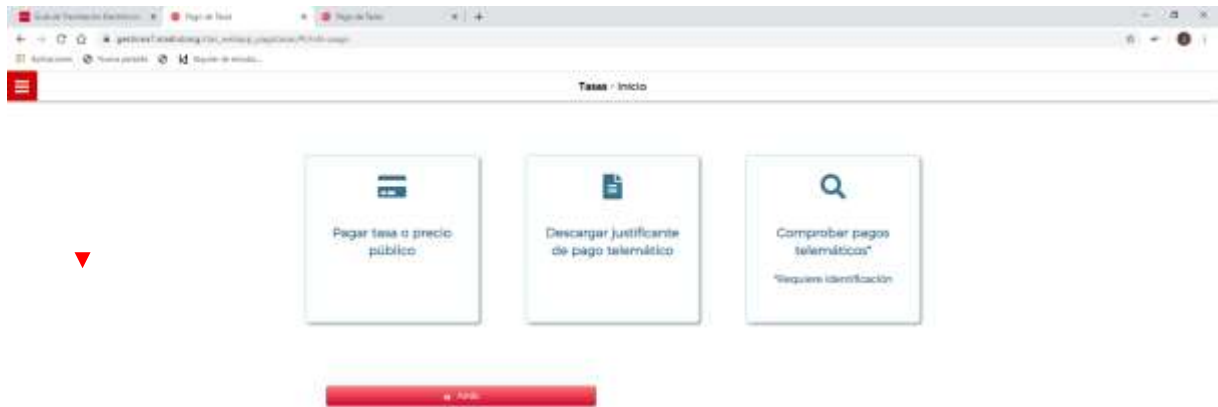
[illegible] × Pago de Tasas × Pago de Tasas × +

Aplicaciones Nueva pestaña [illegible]

Tasas - Inicio

Pagar tasa o precio público

Descargar justificante de pago telemático

Comprobar pagos telemáticos*

*Requiere identificación

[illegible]